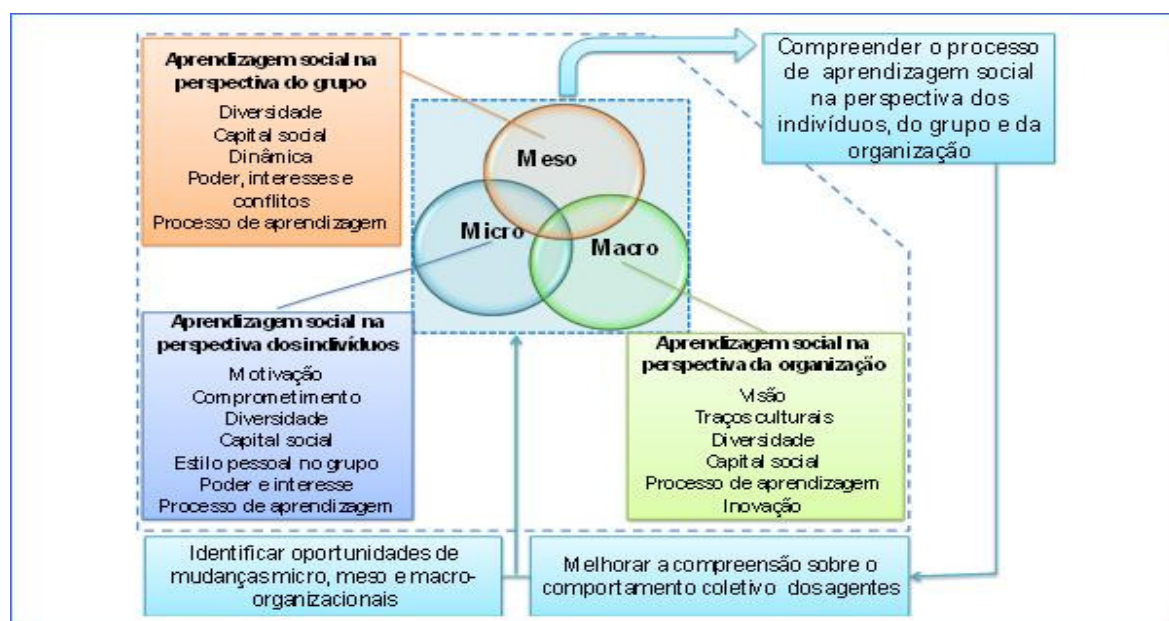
Aprendizagem social na perspectiva do grupo

Diversidade
Capital social
Dinâmica
Poder, interesses e conflitos
Processo de aprendizagem

Meso

Micro

Macro

Compreender o processo de aprendizagem social na perspectiva dos indivíduos, do grupo e da organização

Aprendizagem social na perspectiva dos indivíduos

Motivação
Comprometimento
Diversidade
Capital social
Estilo pessoal no grupo
Poder e interesse
Processo de aprendizagem

Aprendizagem social na perspectiva da organização

Visão
Traços culturais
Diversidade
Capital social
Processo de aprendizagem
Inovação

Identificar oportunidades de mudanças micro, meso e macro-organizacionais

Melhorar a compreensão sobre o comportamento coletivo dos agentes